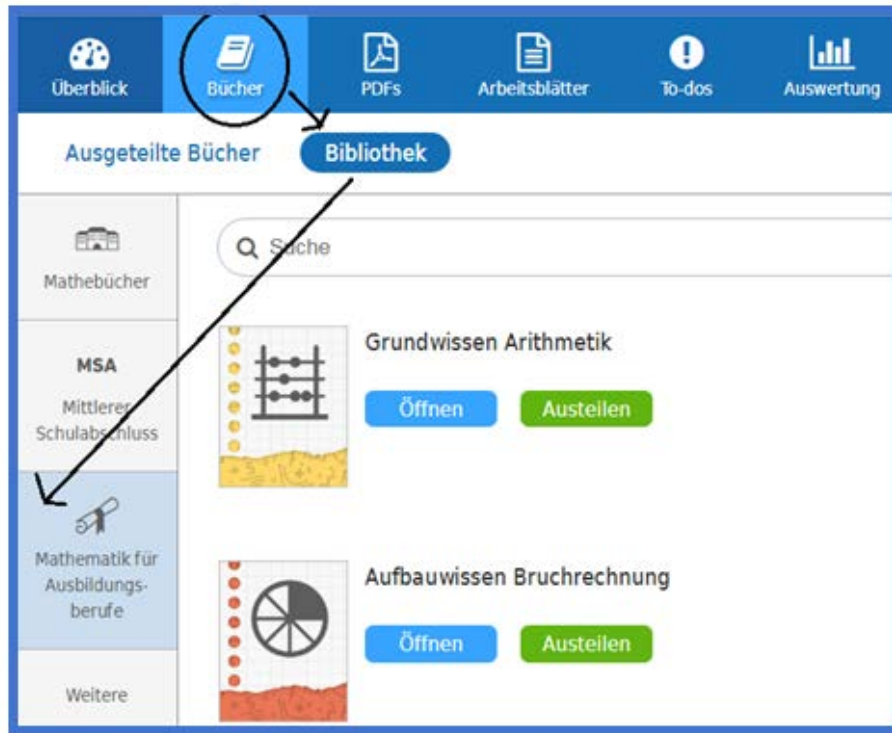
Überblick
Bücher
PDFs
Arbeitsblätter
To-dos
Auswertung

Ausgeteilte Bücher
Bibliothek

Mathebücher

MSA
Mittlerer Schulabschluss

Mathematik für Ausbildungsberufe

Weitere

Suche

Grundwissen Arithmetik
Öffnen
Austeilen

Aufbauwissen Bruchrechnung
Öffnen
Austeilen